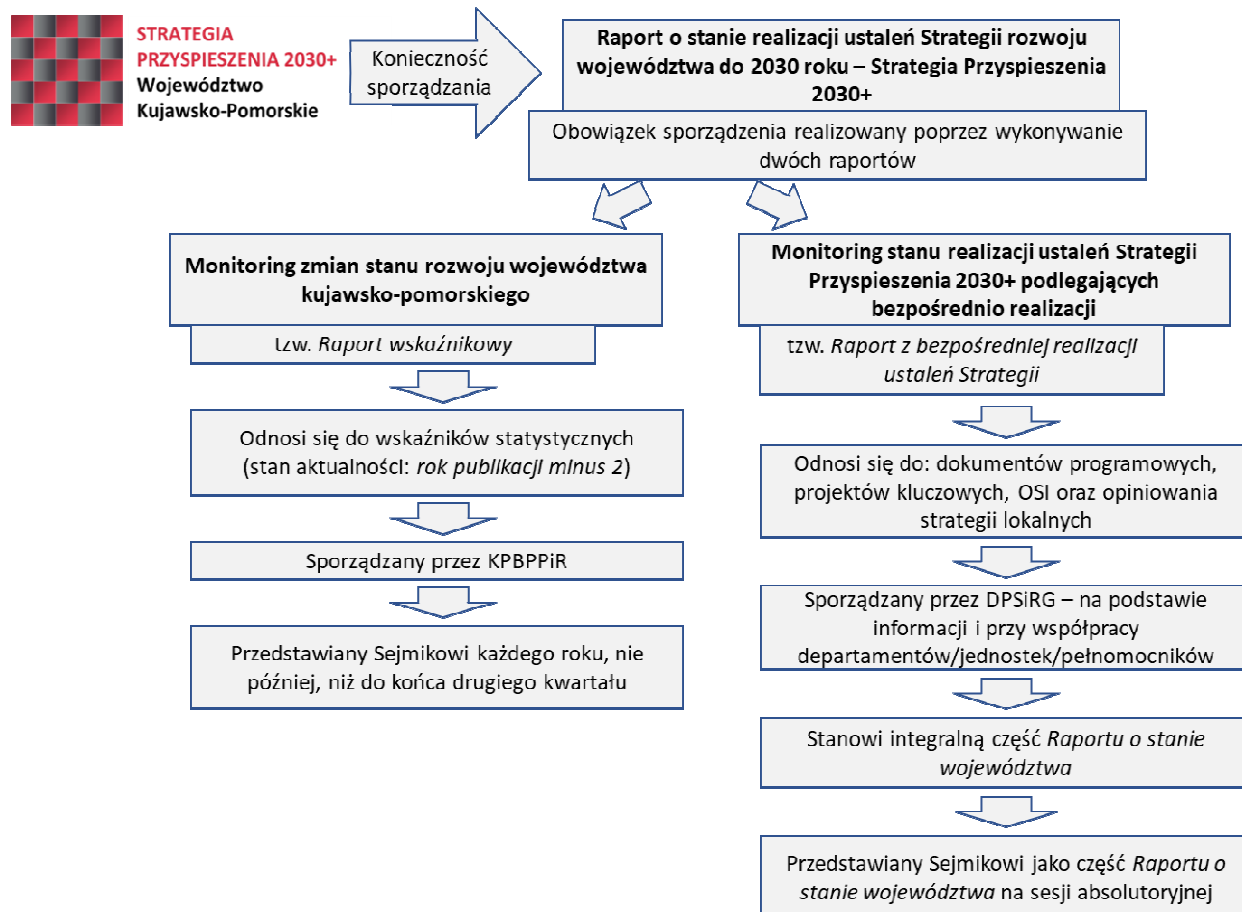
STRATEGIA PRZYSPIESZENIA 2030+
Województwo Kujawsko-Pomorskie

Konieczność sporządzania

**Raport o stanie realizacji ustaleń Strategii rozwoju województwa do 2030 roku – Strategia Przyspieszenia 2030+**

Obowiązek sporządzenia realizowany poprzez wykonywanie dwóch raportów

**Monitoring zmian stanu rozwoju województwa kujawsko-pomorskiego**

tzw. *Raport wskaźnikowy*

Odnosi się do wskaźników statystycznych (stan aktualności: *rok publikacji minus 2*)

Sporządzany przez KPBPPiR

Przedstawiany Sejmikowi każdego roku, nie później, niż do końca drugiego kwartału

**Monitoring stanu realizacji ustaleń Strategii Przyspieszenia 2030+ podlegających bezpośrednio realizacji**

tzw. *Raport z bezpośredniej realizacji ustaleń Strategii*

Odnosi się do: dokumentów programowych, projektów kluczowych, OSI oraz opiniowania strategii lokalnych

Sporządzany przez DPSiRG – na podstawie informacji i przy współpracy departamentów/jednostek/pełnomocników

Stanowi integralną część *Raportu o stanie województwa*

Przedstawiany Sejmikowi jako część *Raportu o stanie województwa* na sesji absolutoryjnej